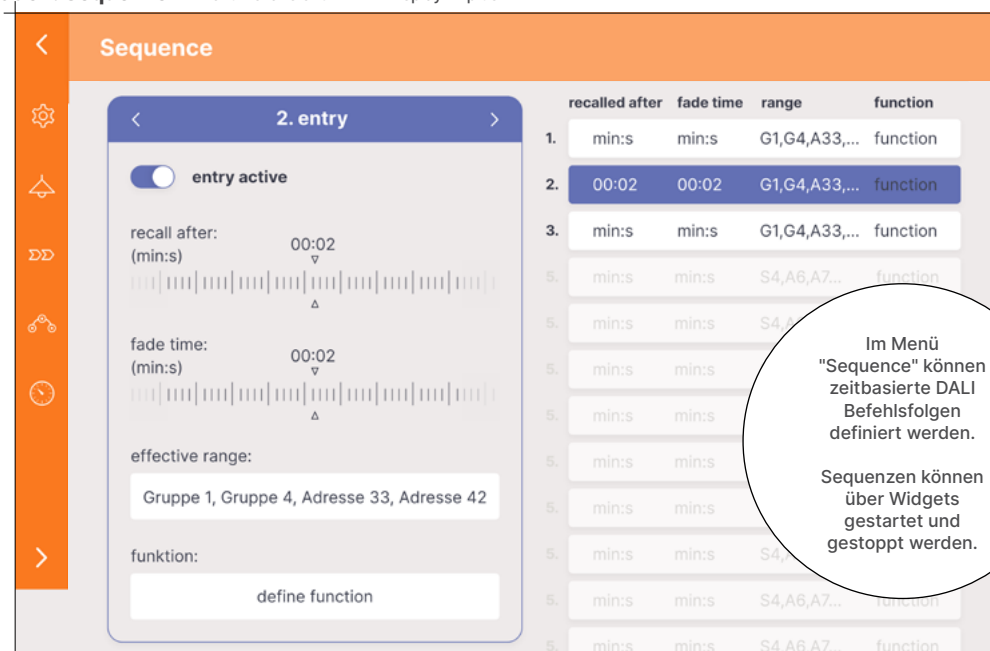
Sequence

2. entry

entry active

recall after: (min:s) 00:02

fade time: (min:s) 00:02

effective range:

Gruppe 1, Gruppe 4, Adresse 33, Adresse 42

funktion:

define function

| | recalled after | fade time | range | function |
|---|---|---|---|---|
| 1. | min:s | min:s | G1,G4,A33,... | function |
| 2. | 00:02 | 00:02 | G1,G4,A33,... | function |
| 3. | min:s | min:s | G1,G4,A33,... | function |
| 5. | min:s | min:s | S4,A6,A7... | function |
| 5. | min:s | min:s | S4,A | |
| 5. | min:s | min:s | | |
| 5. | min:s | min:s | | |
| 5. | min:s | min:s | | |
| 5. | min:s | min:s | | |
| 5. | min:s | min:s | S4, | |
| 5. | min:s | min:s | S4,A6,A7... | function |
| 5. | min:s | min:s | S4,A6,A7... | function |

Im Menü "Sequence" können zeitbasierte DALI Befehlsfolgen definiert werden.

Sequenzen können über Widgets gestartet und gestoppt werden.